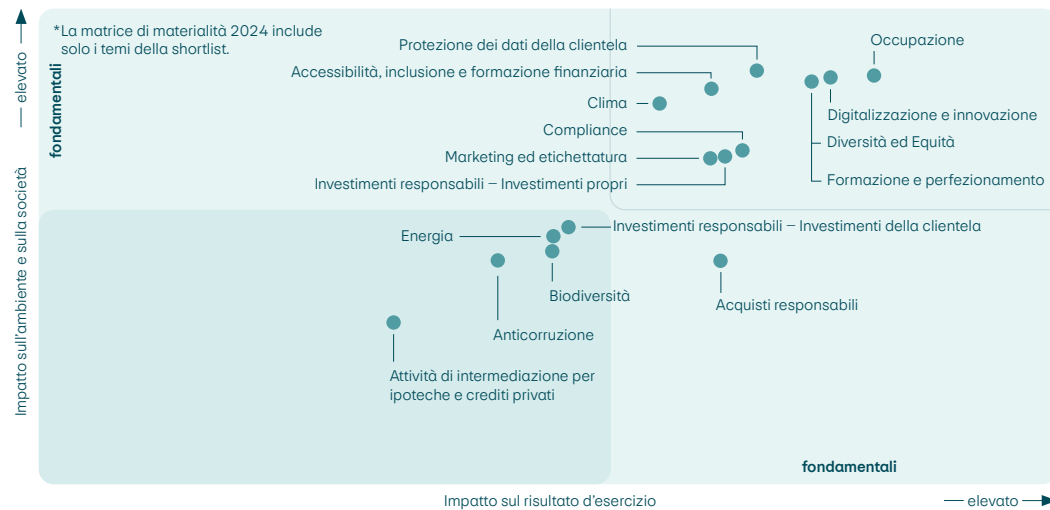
*La matrice di materialità 2024 include solo i temi della shortlist.

elevato

fondamentali

Impatto sull'ambiente e sulla società

Protezione dei dati della clientela

Accessibilità, inclusione e formazione finanziaria

Clima

Compliance

Marketing ed etichettatura

Investimenti responsabili – Investimenti propri

Occupazione

Digitalizzazione e innovazione

Diversità ed Equità

Formazione e perfezionamento

Investimenti responsabili – Investimenti della clientela

Energia

Biodiversità

Acquisti responsabili

Anticorruzione

Attività di intermediazione per ipoteche e crediti privati

fondamentali

Impatto sul risultato d'esercizio

elevato